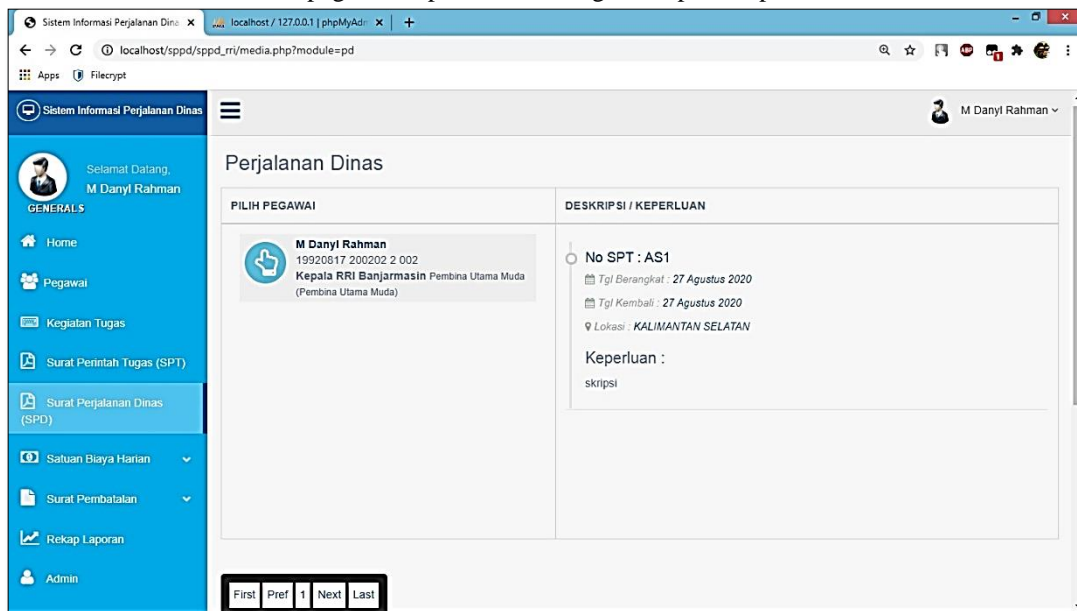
Sistem Informasi Perjalanan Dina ×
localhost / 127.0.0.1 | phpMyAdm ×
+
localhost/sppd/sppd_rri/media.php?module=pd
Apps Filecrypt

Sistem Informasi Perjalanan Dinas
M Danyl Rahman

Selamat Datang,
M Danyl Rahman
GENERALS

Home
Pegawai
Kegiatan Tugas
Surat Perintah Tugas (SPT)
Surat Perjalanan Dinas (SPD)
Satuan Biaya Harian
Surat Pembatalan
Rekap Laporan
Admin

Perjalanan Dinas

PILIH PEGAWAI

M Danyl Rahman
19920817 200202 2 002
Kepala RRI Banjarmasin Pembina Utama Muda (Pembina Utama Muda)

DESKRIPSI / KEPERLUAN

No SPT : AS1
Tgl Berangkat : 27 Agustus 2020
Tgl Kembali : 27 Agustus 2020
Lokasi : KALIMANTAN SELATAN

Keperluan :
skripsi

First Pref 1 Next Last